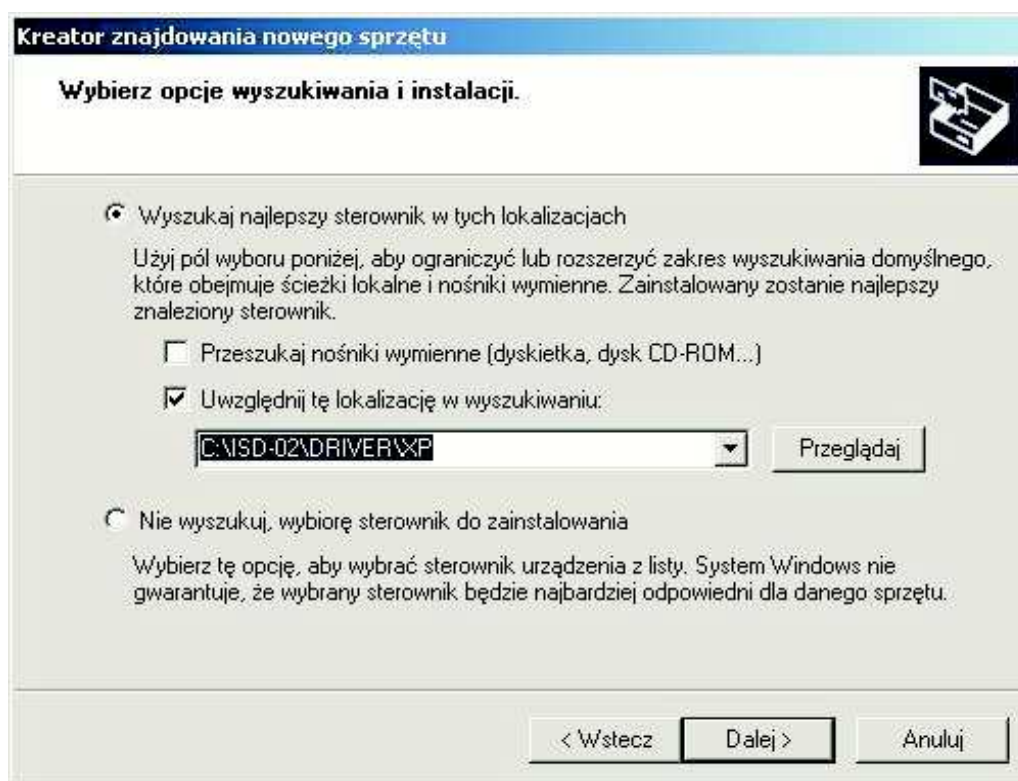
Kreator znajdowania nowego sprzętu

Wybierz opcje wyszukiwania i instalacji.

Wyszukaj najlepszy sterownik w tych lokalizacjach

Użyj pól wyboru poniżej, aby ograniczyć lub rozszerzyć zakres wyszukiwania domyślnego, które obejmuje ścieżki lokalne i nośniki wymienne. Zainstalowany zostanie najlepszy znaleziony sterownik.

Przeszukaj nośniki wymienne (dyskietka, dysk CD-ROM...)

Uwzględnij tę lokalizację w wyszukiwaniu:

C:\ISD-02\DRIVER\XP

Przeglądaj

Nie wyszukuj, wybiorę sterownik do zainstalowania

Wybierz tę opcję, aby wybrać sterownik urządzenia z listy. System Windows nie gwarantuje, że wybrany sterownik będzie najbardziej odpowiedni dla danego sprzętu.

< Wstecz

Dalej >

Anuluj